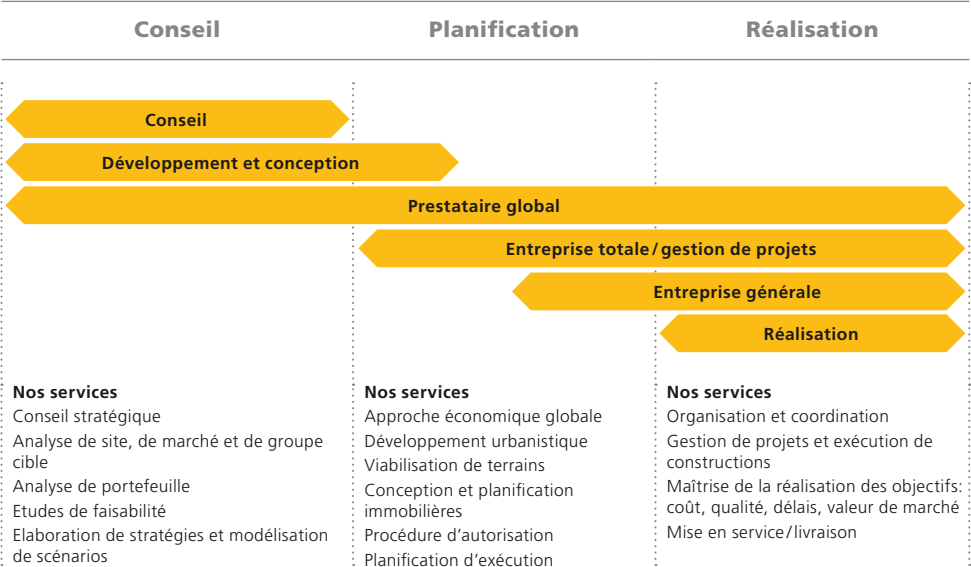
Conseil

Planification

Réalisation

Conseil

Développement et conception

Prestataire global

Entreprise totale / gestion de projets

Entreprise générale

Réalisation

Nos services
Conseil stratégique
Analyse de site, de marché et de groupe cible
Analyse de portefeuille
Etudes de faisabilité
Elaboration de stratégies et modélisation de scénarios

Nos services
Approche économique globale
Développement urbanistique
Viabilisation de terrains
Conception et planification immobilières
Procédure d'autorisation
Planification d'exécution

Nos services
Organisation et coordination
Gestion de projets et exécution de constructions
Maîtrise de la réalisation des objectifs: coût, qualité, délais, valeur de marché
Mise en service / livraison